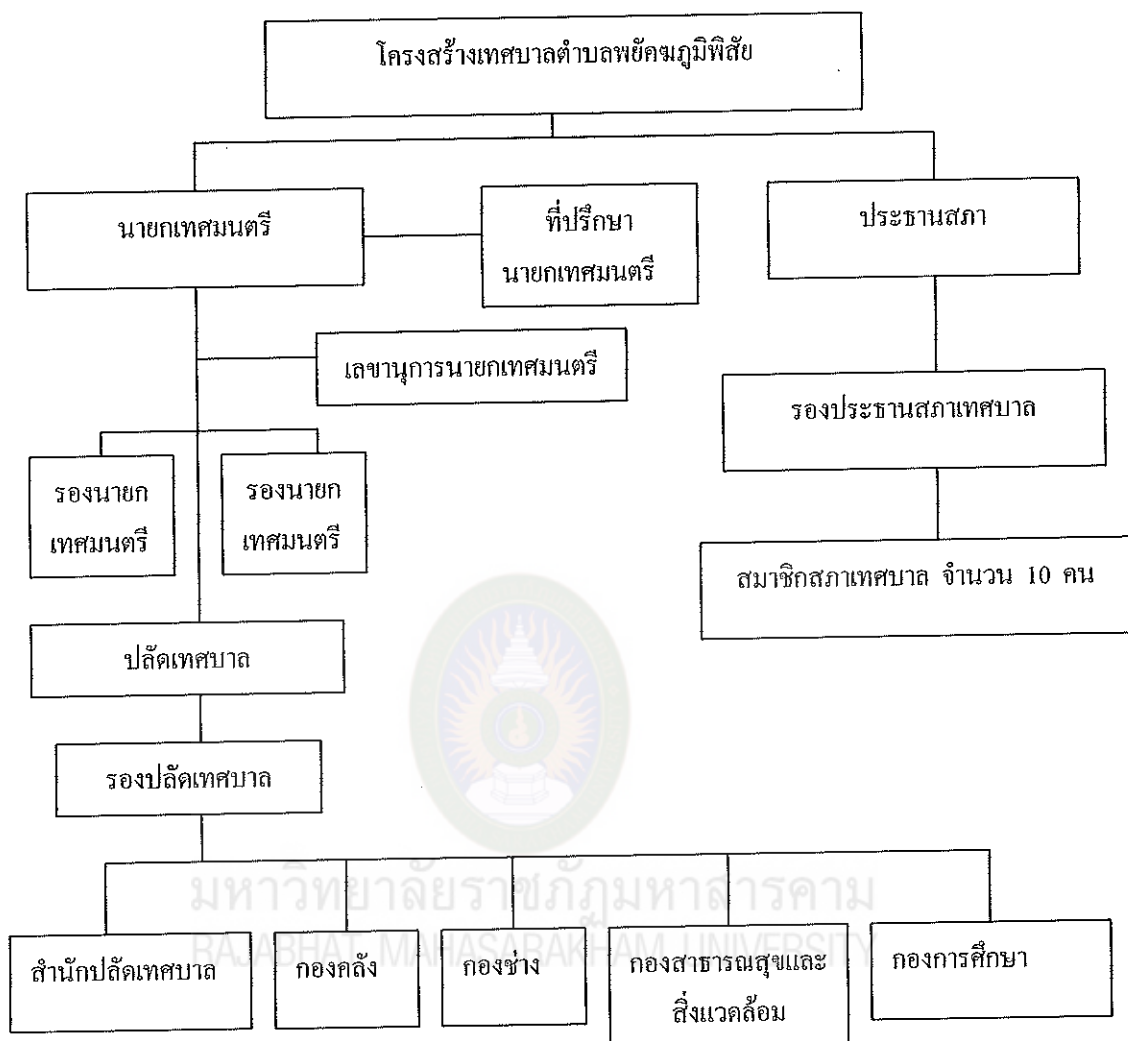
โครงสร้างเทศบาลตำบลพยัคฆภูมิพิสัย

นายกเทศมนตรี

ที่ปรึกษา นายกเทศมนตรี

ประธานสภา

เลขานุการนายกเทศมนตรี

รองประธานสภาเทศบาล

รองนายก เทศมนตรี

รองนายก เทศมนตรี

สมาชิกสภาเทศบาล จำนวน 10 คน

ปลัดเทศบาล

รองปลัดเทศบาล

มหาวิทยาลัยราชภัฏมหาสารคาม
RAJABHAT MAHASARAKHAM UNIVERSITY

สำนักปลัดเทศบาล

กองคลัง

กองช่าง

กองสาธารณสุขและสิ่งแวดล้อม

กองการศึกษา